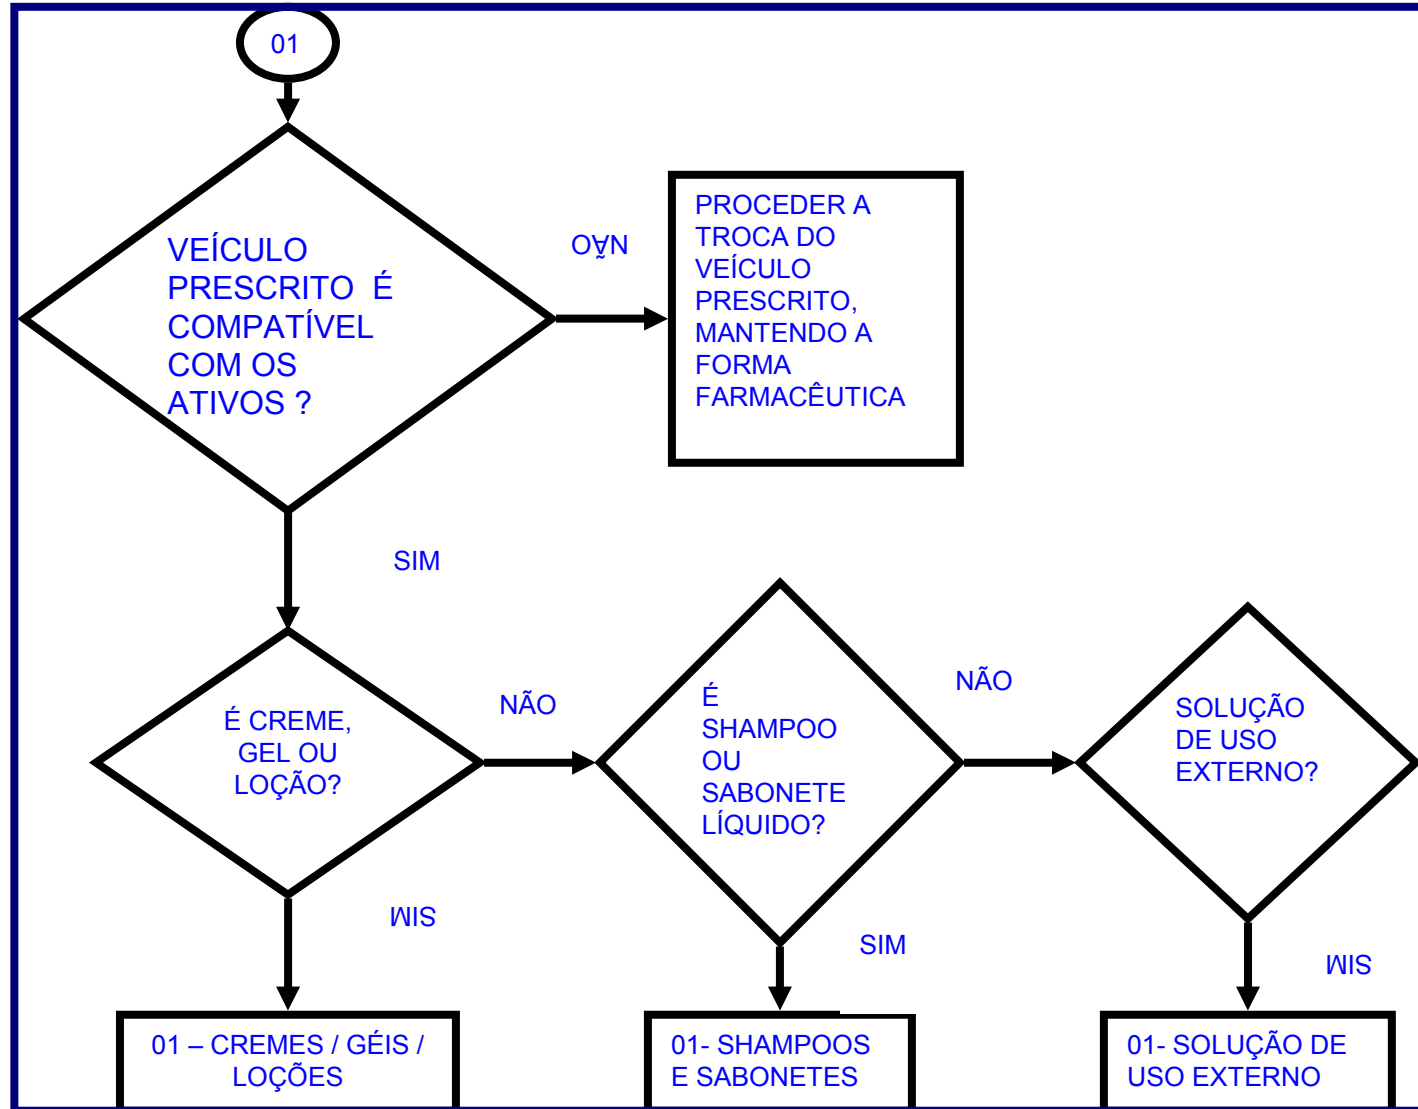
01

VEÍCULO PRESCRITO É COMPATÍVEL COM OS ATIVOS ?

OÃN

PROCEDER A TROCA DO VEÍCULO PRESCRITO, MANTENDO A FORMA FARMACÊUTICA

SIM

É CREME, GEL OU LOÇÃO?

NÃO

É SHAMPOO OU SABONETE LÍQUIDO?

NÃO

SOLUÇÃO DE USO EXTERNO?

MIS

SIM

MIS

01 – CREMES / GÉIS / LOÇÕES

01- SHAMPOOS E SABONETES

01- SOLUÇÃO DE USO EXTERNO